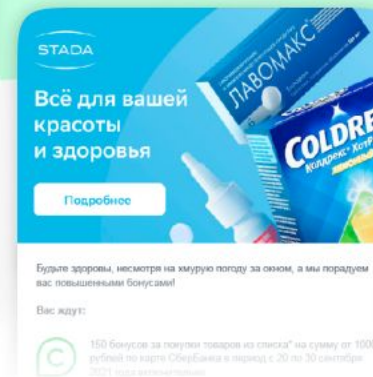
STADA

Всё для вашей красоты и здоровья

ЛАВОМАКС

COLDRE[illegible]
Колдрекс ХотРе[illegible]

Подробнее

Будьте здоровы, несмотря на хмурую погоду за окном, а мы порадуем вас повышенными бонусами!

Вас ждут:

150 бонусов за покупки товаров из списка* на сумму от 1000 рублей по карте Сбербанка в период с 20 по 30 сентября 2021 года включительно